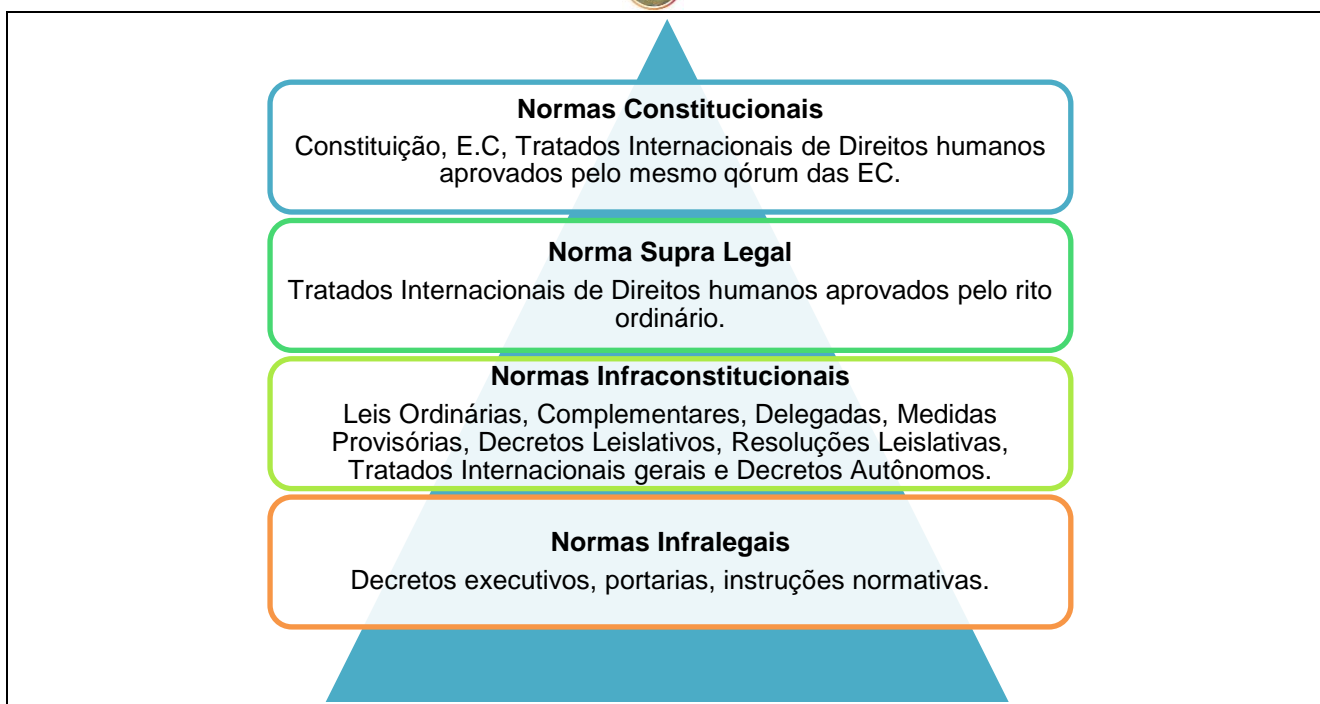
**Normas Constitucionais**
Constituição, E.C, Tratados Internacionais de Direitos humanos aprovados pelo mesmo qórum das EC.

**Norma Supra Legal**
Tratados Internacionais de Direitos humanos aprovados pelo rito ordinário.

**Normas Infraconstitucionais**
Leis Ordinárias, Complementares, Delegadas, Medidas Provisórias, Decretos Leislativos, Resoluções Leislativas, Tratados Internacionais gerais e Decretos Autônomos.

**Normas Infralegais**
Decretos executivos, portarias, instruções normativas.